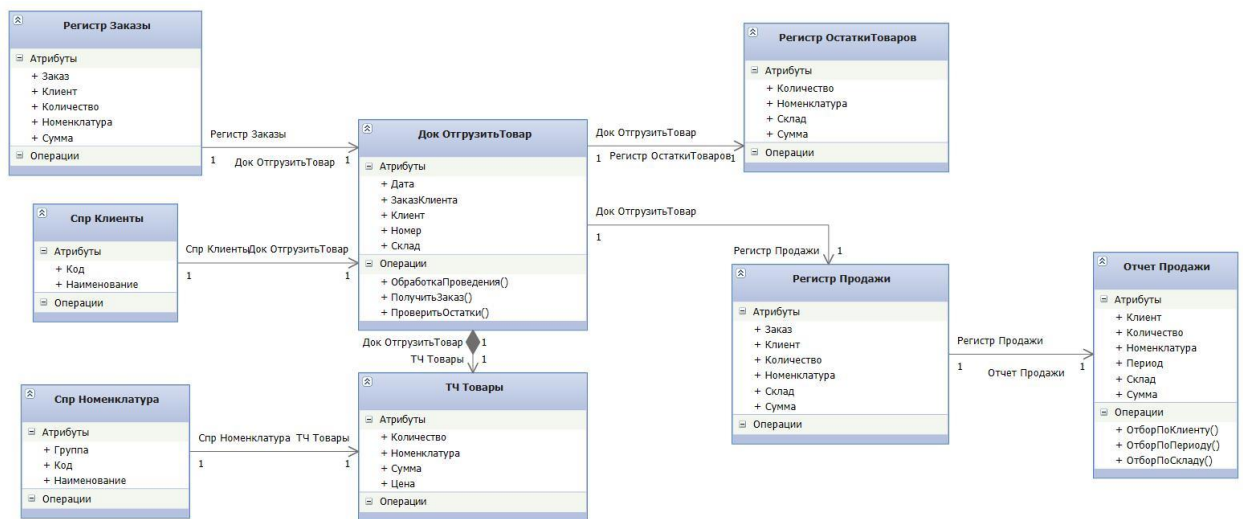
Регистр Заказы
Атрибуты
+ Заказ
+ Клиент
+ Количество
+ Номенклатура
+ Сумма
Операции

Регистр Заказы
1 Док ОтгрузитьТовар 1

Док ОтгрузитьТовар
Атрибуты
+ Дата
+ ЗаказКлиента
+ Клиент
+ Номер
+ Склад
Операции
+ ОбработкаПроведения()
+ ПолучитьЗаказ()
+ ПроверитьОстатки()

Док ОтгрузитьТовар
1 Регистр ОстаткиТоваров 1

Регистр ОстаткиТоваров
Атрибуты
+ Количество
+ Номенклатура
+ Склад
+ Сумма
Операции

Спр Клиенты
Атрибуты
+ Код
+ Наименование
Операции

Спр Клиенты Док ОтгрузитьТовар
1 1

Док ОтгрузитьТовар
1
Регистр Продажи 1

Регистр Продажи
Атрибуты
+ Заказ
+ Клиент
+ Количество
+ Номенклатура
+ Склад
+ Сумма
Операции

Регистр Продажи
1 Отчет Продажи 1

Отчет Продажи
Атрибуты
+ Клиент
+ Количество
+ Номенклатура
+ Период
+ Склад
+ Сумма
Операции
+ ОтборПоКлиенту()
+ ОтборПоПериоду()
+ ОтборПоСкладу()

Док ОтгрузитьТовар 1
ТЧ Товары 1

ТЧ Товары
Атрибуты
+ Количество
+ Номенклатура
+ Сумма
+ Цена
Операции

Спр Номенклатура
Атрибуты
+ Группа
+ Код
+ Наименование
Операции

Спр Номенклатура ТЧ Товары
1 1